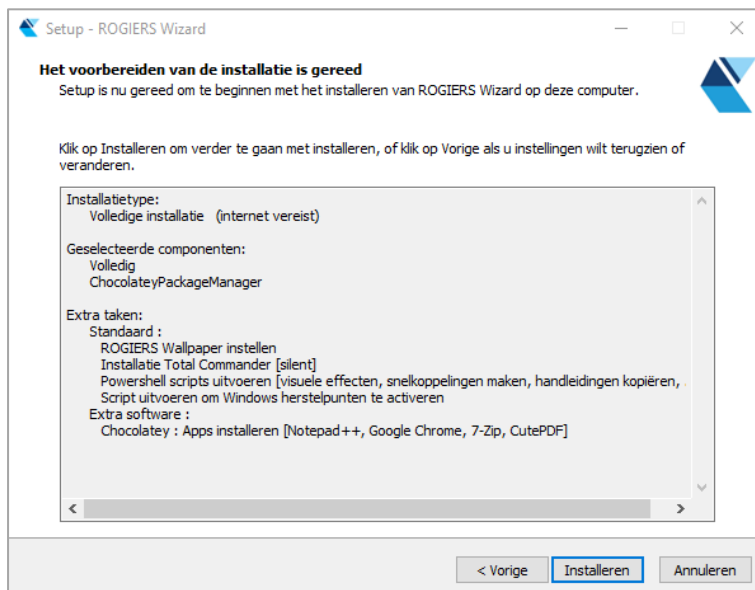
Setup - ROGIERS Wizard

Het voorbereiden van de installatie is gereed
Setup is nu gereed om te beginnen met het installeren van ROGIERS Wizard op deze computer.

Klik op Installeren om verder te gaan met installeren, of klik op Vorige als u instellingen wilt terugzien of veranderen.

Installatietype:
Volledige installatie (internet vereist)

Geselecteerde componenten:
Volledig
ChocolateyPackageManager

Extra taken:
Standaard :
ROGIERS Wallpaper instellen
Installatie Total Commander [silent]
Powershell scripts uitvoeren [visuele effecten, snelkoppelingen maken, handleidingen kopiëren,
Script uitvoeren om Windows herstelpunten te activeren
Extra software :
Chocolatey : Apps installeren [Notepad++, Google Chrome, 7-Zip, CutePDF]

< Vorige
Installeren
Annuleren